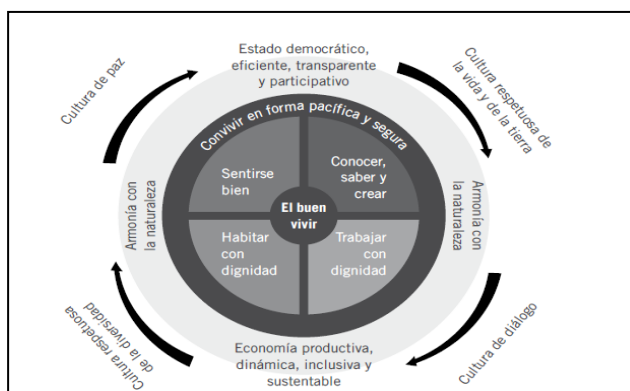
Estado democrático, eficiente, transparente y participativo

Cultura respetuosa de la vida y de la tierra

Cultura de paz

Convivir en forma pacífica y segura

Sentirse bien

Conocer, saber y crear

El buen vivir

Habitar con dignidad

Trabajar con dignidad

Armonía con la naturaleza

Armonía con la naturaleza

Cultura respetuosa de la diversidad

Cultura de diálogo

Economía productiva, dinámica, inclusiva y sustentable